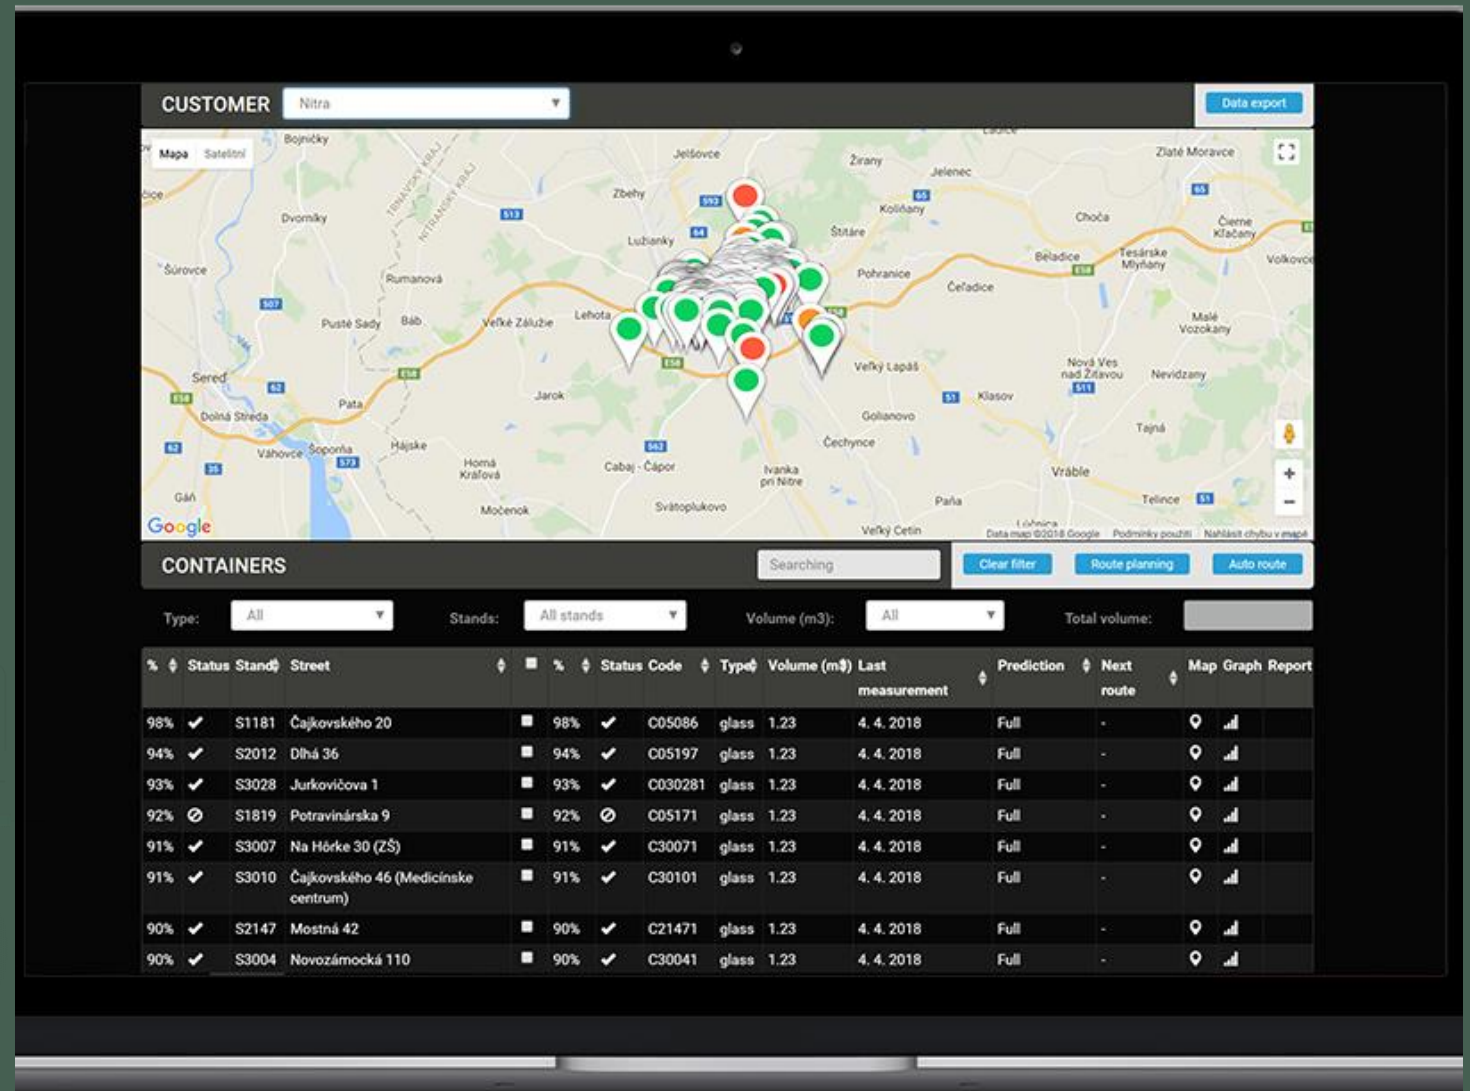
CUSTOMER Nitra

Data export

Mapa Satelitní

Bojničky Jelšovce Žirany Jelenec Zlaté Moravce Dvorníky Zbehy Koliňany Choča Čierne Kľačany Lužianky Štitáre Beladice Tesárske Mlyňany Volkovce Šúrovce Rumanová Pohranice Čeľadice Pusté Sady Báb Veľké Zálužie Lehota Malé Vozokany Sered Nová Ves nad Žitavou Nevidzany Veľký Lapáš Klasov Dolná Streda Pata Jarok Golianovo Tajná Váhovce Šoporňa Hájske Čechynce Vráble Horná Kráľová Cabaj - Čápor Ivanka pri Nitre Gáň Močenok Svätoplukovo Paňa Telince Veľký Cetín Lúčnica

TRNAVSKÝ KRAJ NITRIANSKÝ KRAJ

Google Data map ©2018 Google Podmínky použití Nahlásit chybu v mapě

CONTAINERS Searching Clear filter Route planning Auto route

Type: All Stands: All stands Volume (m3): All Total volume:

| % | Status | Stand | Street | | % | Status | Code | Type | Volume (m3) | Last measurement | Prediction | Next route | Map | Graph | Report |
|---|---|---|---|---|---|---|---|---|---|---|---|---|---|---|---|
| 98% | ✔ | S1181 | Čajkovského 20 | | 98% | ✔ | C05086 | glass | 1.23 | 4. 4. 2018 | Full | - | | | |
| 94% | ✔ | S2012 | Dlhá 36 | | 94% | ✔ | C05197 | glass | 1.23 | 4. 4. 2018 | Full | - | | | |
| 93% | ✔ | S3028 | Jurkovičova 1 | | 93% | ✔ | C030281 | glass | 1.23 | 4. 4. 2018 | Full | - | | | |
| 92% | ⊘ | S1819 | Potravinárska 9 | | 92% | ⊘ | C05171 | glass | 1.23 | 4. 4. 2018 | Full | - | | | |
| 91% | ✔ | S3007 | Na Hôrke 30 (ZŠ) | | 91% | ✔ | C30071 | glass | 1.23 | 4. 4. 2018 | Full | - | | | |
| 91% | ✔ | S3010 | Čajkovského 46 (Medicínske centrum) | | 91% | ✔ | C30101 | glass | 1.23 | 4. 4. 2018 | Full | - | | | |
| 90% | ✔ | S2147 | Mostná 42 | | 90% | ✔ | C21471 | glass | 1.23 | 4. 4. 2018 | Full | - | | | |
| 90% | ✔ | S3004 | Novozámocká 110 | | 90% | ✔ | C30041 | glass | 1.23 | 4. 4. 2018 | Full | - | | | |